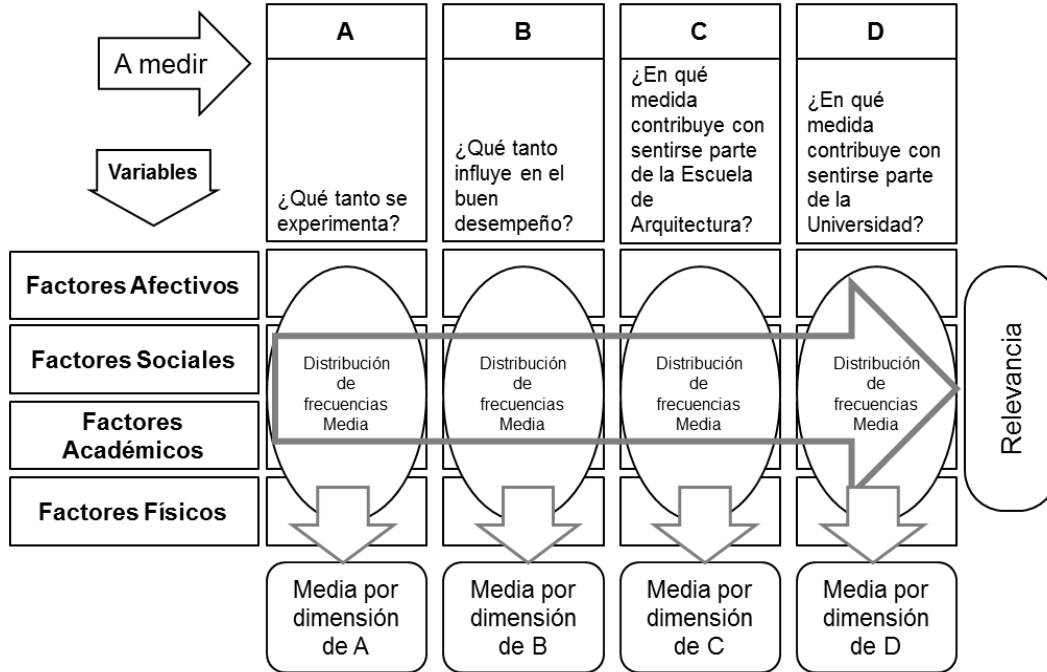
A medir

Variables

| A | B | C | D |
|---|---|---|---|
| ¿Qué tanto se experimenta? | ¿Qué tanto influye en el buen desempeño? | ¿En qué medida contribuye con sentirse parte de la Escuela de Arquitectura? | ¿En qué medida contribuye con sentirse parte de la Universidad? |

Factores Afectivos

Factores Sociales

Factores Académicos

Factores Físicos

Distribución de frecuencias Media

Distribución de frecuencias Media

Distribución de frecuencias Media

Distribución de frecuencias Media

Relevancia

Media por dimensión de A

Media por dimensión de B

Media por dimensión de C

Media por dimensión de D